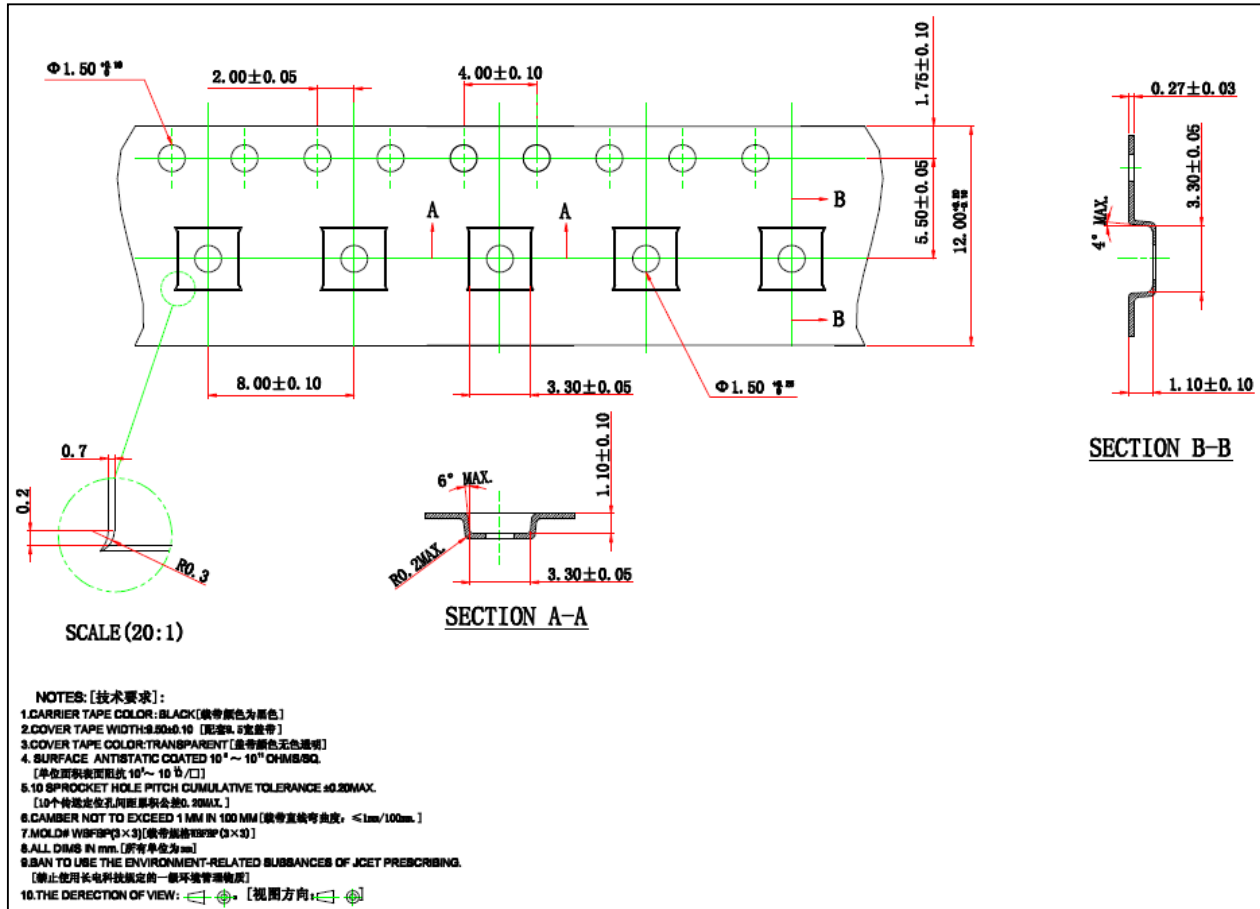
$\Phi 1.50^{+0.10}_{0}$

2.00±0.05

4.00±0.10

1.75±0.10

0.27±0.03

A A

B

B

5.50±0.05

$12.00^{+0.30}_{-0.10}$

3.30±0.05

4° MAX.

8.00±0.10

3.30±0.05

$\Phi 1.50^{+0.10}_{0}$

1.10±0.10

SECTION B-B

0.7

0.2

R0.3

SCALE(20:1)

6° MAX.

1.10±0.10

R0.2MAX.

3.30±0.05

SECTION A-A

NOTES:[技术要求]:
1.CARRIER TAPE COLOR: BLACK[载带颜色为黑色]
2.COVER TAPE WIDTH:9.50±0.10 [配套9.5宽盖带]
3.COVER TAPE COLOR:TRANSPARENT[盖带颜色无色透明]
4. SURFACE ANTISTATIC COATED $10^{6}$ ~ $10^{11}$ OHMS/SQ.
[单位面积表面阻抗 $10^{6}$~ $10^{11}$ Ω/□]
5.10 SPROCKET HOLE PITCH CUMULATIVE TOLERANCE ±0.20MAX.
[10个传送定位孔间距累积公差0.20MAX.]
6.CAMBER NOT TO EXCEED 1 MM IN 100 MM[载带直线弯曲度, ≤1mm/100mm.]
7.MOLD# WBFBP(3×3)[载带规格WBFBP(3×3)]
8.ALL DIMS IN mm.[所有单位为mm]
9.BAN TO USE THE ENVIRONMENT-RELATED SUBSANCES OF JCET PRESCRIBING.
[禁止使用长电科技规定的一般环境管理物质]
10.THE DERECTION OF VIEW: [视图方向: ]